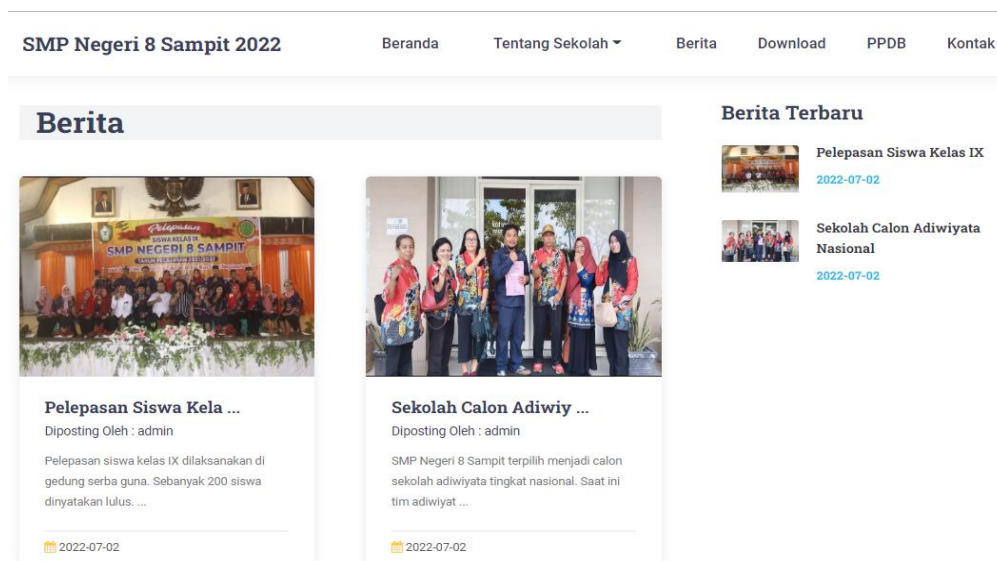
SMP Negeri 8 Sampit 2022

Beranda Tentang Sekolah Berita Download PPDB Kontak

Berita

Pelepasan
SISWA KELAS IX
SMP NEGERI 8 SAMPIT
TAHUN PELAJARAN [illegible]

Pelepasan Siswa Kela ...
Diposting Oleh : admin
Pelepasan siswa kelas IX dilaksanakan di gedung serba guna. Sebanyak 200 siswa dinyatakan lulus. ...
2022-07-02

Sekolah Calon Adiwiy ...
Diposting Oleh : admin
SMP Negeri 8 Sampit terpilih menjadi calon sekolah adiwiyata tingkat nasional. Saat ini tim adiwiyat ...
2022-07-02

Berita Terbaru

Pelepasan Siswa Kelas IX
2022-07-02

Sekolah Calon Adiwiyata Nasional
2022-07-02